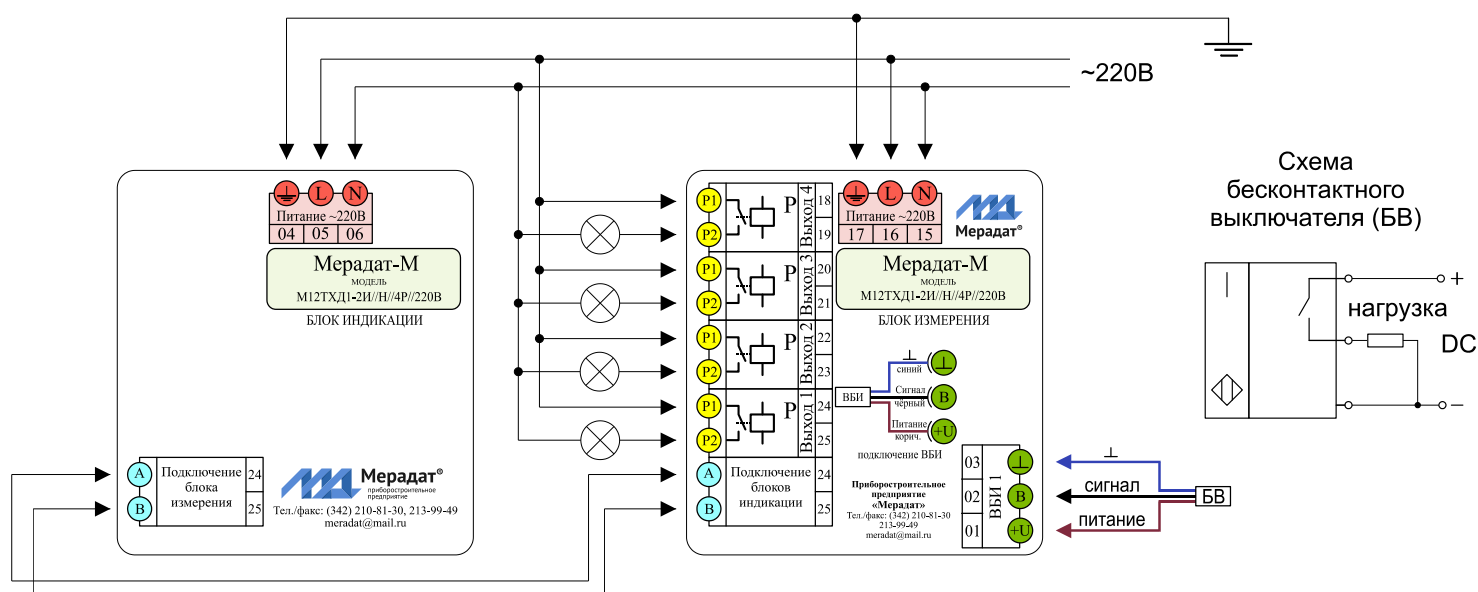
~220В

L N
Питание ~220В
04 05 06
Мерадат-М
МОДЕЛЬ
М12ТХД1-2И//Н//4Р//220В
БЛОК ИНДИКАЦИИ

A
B
Подключение блока измерения
24
25
Мерадат®
приборостроительное предприятие
Тел./факс: (342) 210-81-30, 213-99-49
meradat@mail.ru

P1
P2
P
18
19
Выход 4
P1
P2
P
20
21
Выход 3
P1
P2
P
22
23
Выход 2
P1
P2
P
24
25
Выход 1
A
B
Подключение блоков индикации
24
25

L N
Питание ~220В
17 16 15
Мерадат®
Мерадат-М
МОДЕЛЬ
М12ТХД1-2И//Н//4Р//220В
БЛОК ИЗМЕРЕНИЯ

ВБИ
⊥
синий
Сигнал
чёрный
Питание
коричн.
⊥
B
+U
подключение ВБИ

Приборостроительное предприятие «Мерадат»
Тел./факс: (342) 210-81-30
213-99-49
meradat@mail.ru

03
02
01
ВБИ 1
⊥
B
+U

⊥
сигнал
питание
БВ

Схема бесконтактного выключателя (БВ)
+
нагрузка
DC
–